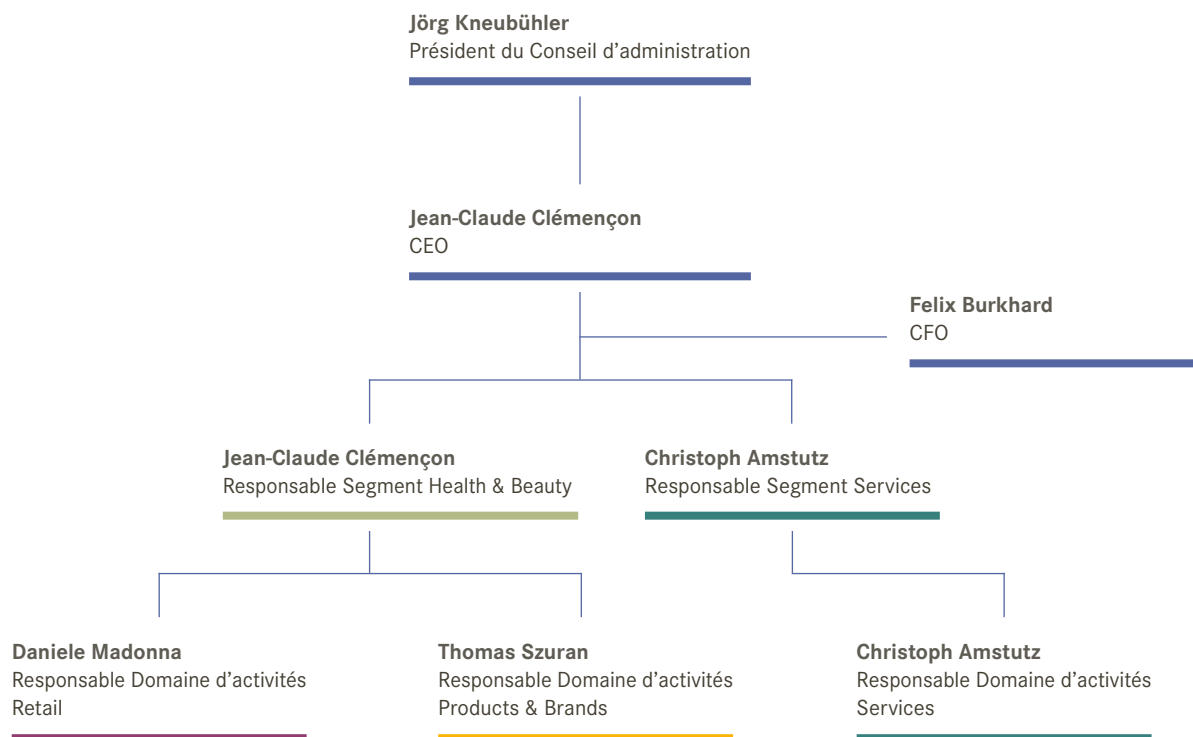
Jörg Kneubühler
Président du Conseil d'administration

Jean-Claude Clémençon
CEO

Felix Burkhard
CFO

Jean-Claude Clémençon
Responsable Segment Health & Beauty

Christoph Amstutz
Responsable Segment Services

Daniele Madonna
Responsable Domaine d'activités Retail

Thomas Szuran
Responsable Domaine d'activités Products & Brands

Christoph Amstutz
Responsable Domaine d'activités Services